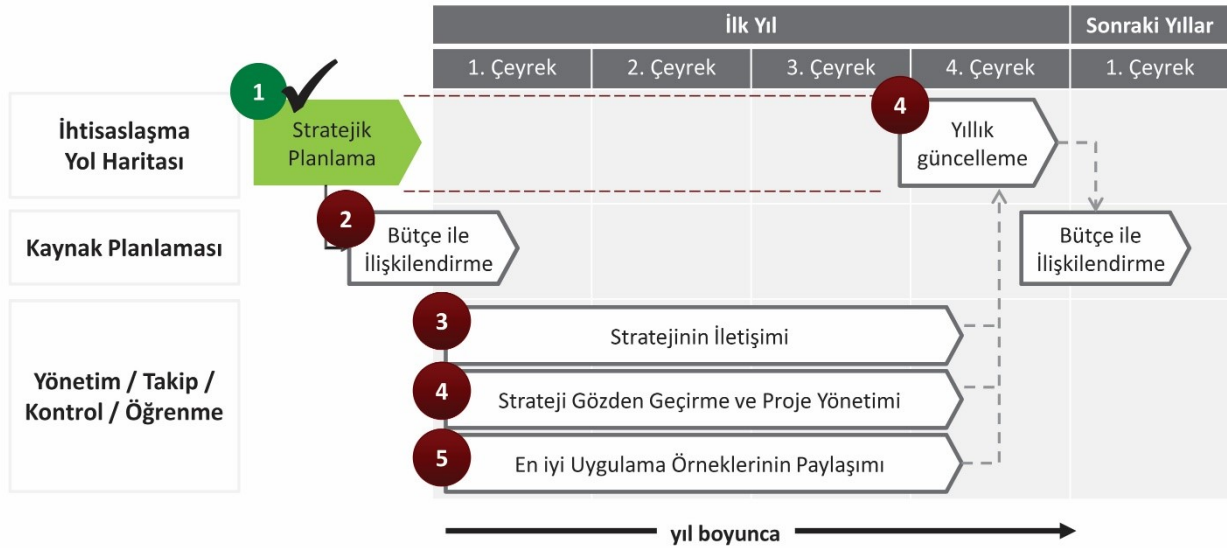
| İlk Yıl | | | | Sonraki Yıllar |
|---|---|---|---|---|
| 1. Çeyrek | 2. Çeyrek | 3. Çeyrek | 4. Çeyrek | 1. Çeyrek |

İhtisaslaşma Yol Haritası

1 Stratejik Planlama

4 Yıllık güncelleme

Kaynak Planlaması

2 Bütçe ile İlişkilendirme

Bütçe ile İlişkilendirme

Yönetim / Takip / Kontrol / Öğrenme

3 Stratejinin İletişimi

4 Strateji Gözden Geçirme ve Proje Yönetimi

5 En iyi Uygulama Örneklerinin Paylaşımı

yıl boyunca